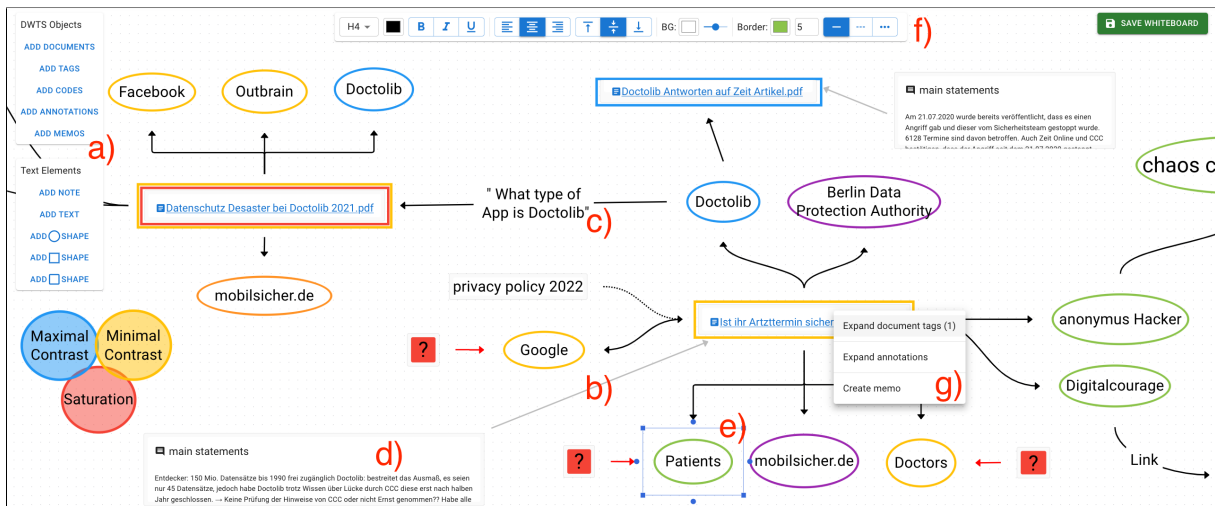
DWTS Objects
ADD DOCUMENTS
ADD TAGS
ADD CODES
ADD ANNOTATIONS
ADD MEMOS

a)

Text Elements
ADD NOTE
ADD TEXT
ADD SHAPE
ADD SHAPE
ADD SHAPE

H4 B I U BG: Border: 5 f)

SAVE WHITEBOARD

Facebook
Outbrain
Doctolib

Doctolib Antworten auf Zeit Artikel.pdf

main statements

Am 21.07.2020 wurde bereits veröffentlicht, dass es einen Angriff gab und dieser vom Sicherheitsteam gestoppt wurde. 6128 Termine sind davon betroffen. Auch Zeit Online und CCC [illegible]

chaos c

Datenschutz Desaster bei Doctolib 2021.pdf

" What type of App is Doctolib"

c)

Doctolib

Berlin Data Protection Authority

mobilsicher.de

privacy policy 2022

Ist ihr Artzttermin sicher

Expand document tags (1)
Expand annotations
Create memo

g)

anonymus Hacker

Digitalcourage

Maximal Contrast
Minimal Contrast
Saturation

?

Google

b)

main statements

d)

Entdecker: 150 Mio. Datensätze bis 1990 frei zugänglich Doctolib: bestreitet das Ausmaß, es seien nur 45 Datensätze, jedoch habe Doctolib trotz Wissen über Lücke durch CCC diese erst nach halben Jahr geschlossen. → Keine Prüfung der Hinweise von CCC oder nicht Ernst genommen?? Habe alle

?

e)

Patients

mobilsicher.de

Doctors

?

Link